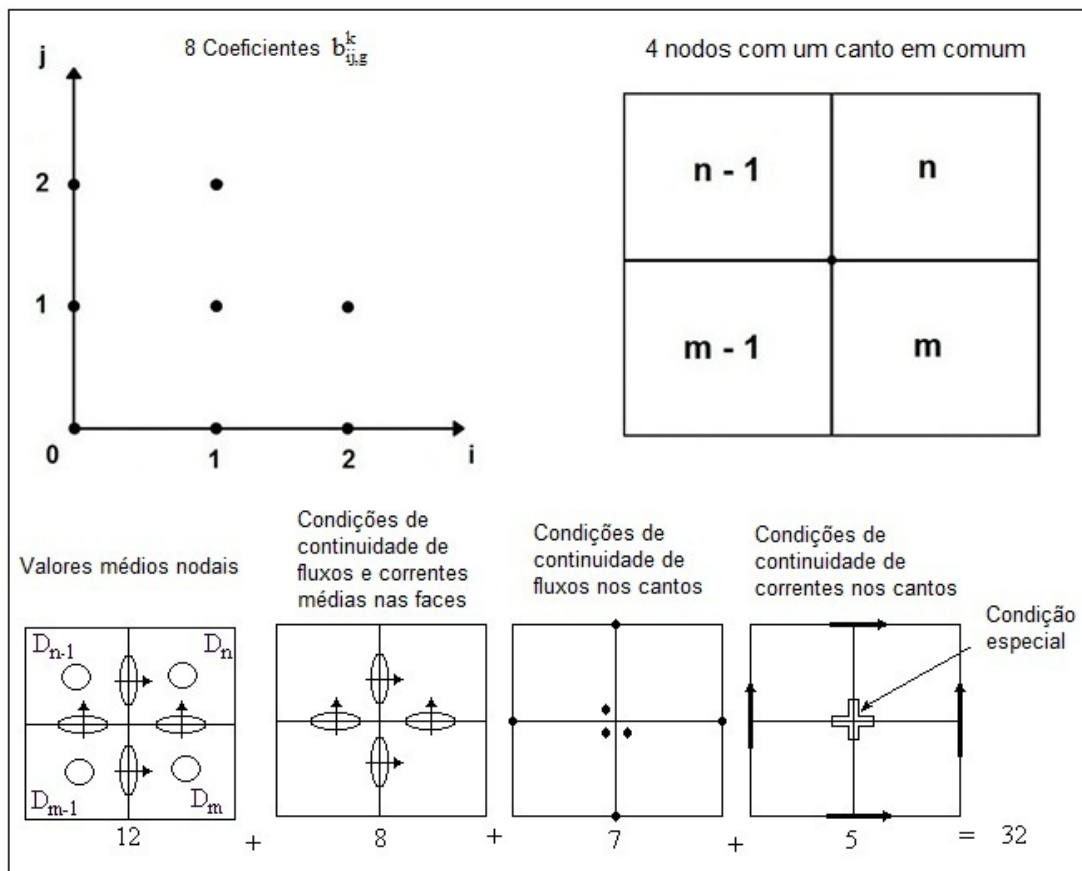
8 Coeficientes $b_{ij,g}^{k}$

j

2

1

0

1

2

i

4 nodos com um canto em comum

| n - 1 | n |
|---|---|
| m - 1 | m |

Valores médios nodais

$D_{n-1}$ $D_n$

$D_{m-1}$ $D_m$

12

+

Condições de continuidade de fluxos e correntes médias nas faces

8

+

Condições de continuidade de fluxos nos cantos

7

+

Condições de continuidade de correntes nos cantos

Condição especial

5

= 32